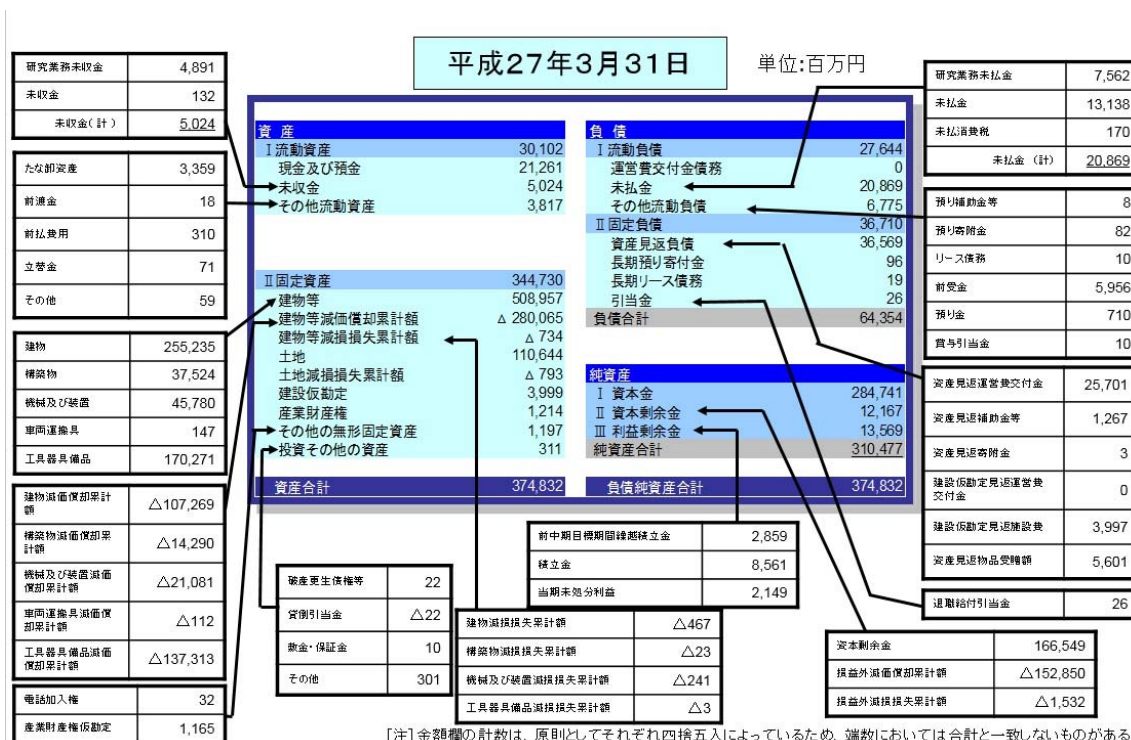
平成27年3月31日

単位:百万円

| 研究業務未収金 | 4,891 |
|---|---|
| 未収金 | 132 |
| 未収金(計) | 5,024 |

| たな卸資産 | 3,359 |
|---|---|
| 前渡金 | 18 |
| 前払費用 | 310 |
| 立替金 | 71 |
| その他 | 59 |

| 建物 | 255,235 |
|---|---|
| 構築物 | 37,524 |
| 機械及び装置 | 45,780 |
| 車両運搬具 | 147 |
| 工具器具備品 | 170,271 |

| 建物減価償却累計額 | △107,269 |
|---|---|
| 構築物減価償却累計額 | △14,290 |
| 機械及び装置減価償却累計額 | △21,081 |
| 車両運搬具減価償却累計額 | △112 |
| 工具器具備品減価償却累計額 | △137,313 |

| 電話加入権 | 32 |
|---|---|
| 産業財産権仮勘定 | 1,165 |

| 資産 | |
|---|---|
| Ⅰ流動資産 | 30,102 |
| 現金及び預金 | 21,261 |
| 未収金 | 5,024 |
| その他流動資産 | 3,817 |
| Ⅱ固定資産 | 344,730 |
| 建物等 | 508,957 |
| 建物等減価償却累計額 | △ 280,065 |
| 建物等減損損失累計額 | △ 734 |
| 土地 | 110,644 |
| 土地減損損失累計額 | △ 793 |
| 建設仮勘定 | 3,999 |
| 産業財産権 | 1,214 |
| その他の無形固定資産 | 1,197 |
| 投資その他の資産 | 311 |
| 資産合計 | 374,832 |

| 負債 | |
|---|---|
| Ⅰ流動負債 | 27,644 |
| 運営費交付金債務 | 0 |
| 未払金 | 20,869 |
| その他流動負債 | 6,775 |
| Ⅱ固定負債 | 36,710 |
| 資産見返負債 | 36,569 |
| 長期預り寄付金 | 96 |
| 長期リース債務 | 19 |
| 引当金 | 26 |
| 負債合計 | 64,354 |
| 純資産 | |
| Ⅰ 資本金 | 284,741 |
| Ⅱ 資本剰余金 | 12,167 |
| Ⅲ 利益剰余金 | 13,569 |
| 純資産合計 | 310,477 |
| 負債純資産合計 | 374,832 |

| 研究業務未払金 | 7,562 |
|---|---|
| 未払金 | 13,138 |
| 未払消費税 | 170 |
| 未払金(計) | 20,869 |

| 預り補助金等 | 8 |
|---|---|
| 預り寄附金 | 82 |
| リース債務 | 10 |
| 前受金 | 5,956 |
| 預り金 | 710 |
| 賞与引当金 | 10 |

| 資産見返運営費交付金 | 25,701 |
|---|---|
| 資産見返補助金等 | 1,267 |
| 資産見返寄附金 | 3 |
| 建設仮勘定見返運営費交付金 | 0 |
| 建設仮勘定見返施設費 | 3,997 |
| 資産見返物品受贈額 | 5,601 |

| 退職給付引当金 | 26 |
|---|---|

| 前中期目標期間繰越積立金 | 2,859 |
|---|---|
| 積立金 | 8,561 |
| 当期未処分利益 | 2,149 |

| 破産更生債権等 | 22 |
|---|---|
| 貸倒引当金 | △22 |
| 敷金・保証金 | 10 |
| その他 | 301 |

| 建物減損損失累計額 | △467 |
|---|---|
| 構築物減損損失累計額 | △23 |
| 機械及び装置減損損失累計額 | △241 |
| 工具器具備品減損損失累計額 | △3 |

| 資本剰余金 | 166,549 |
|---|---|
| 損益外減価償却累計額 | △152,850 |
| 損益外減損損失累計額 | △1,532 |

[注]金額欄の計数は、原則としてそれぞれ四捨五入によっているため、端数においては合計と一致しないものがある。